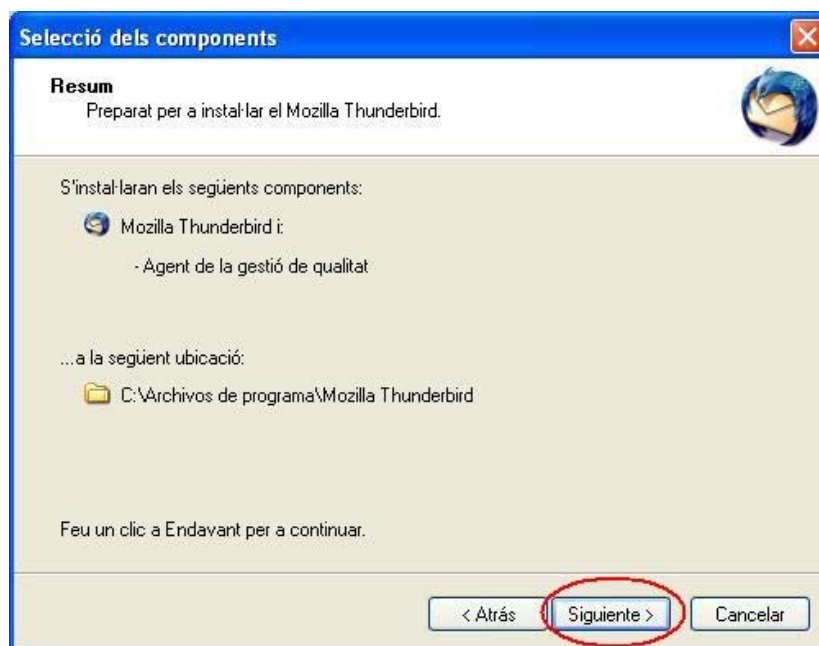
Selecció dels components

Resum
Preparat per a instal·lar el Mozilla Thunderbird.

S'instal·laran els següents components:

Mozilla Thunderbird i:

- Agent de la gestió de qualitat

...a la següent ubicació:

C:\Archivos de programa\Mozilla Thunderbird

Feu un clic a Endavant per a continuar.

< Atrás
Siguiente >
Cancelar